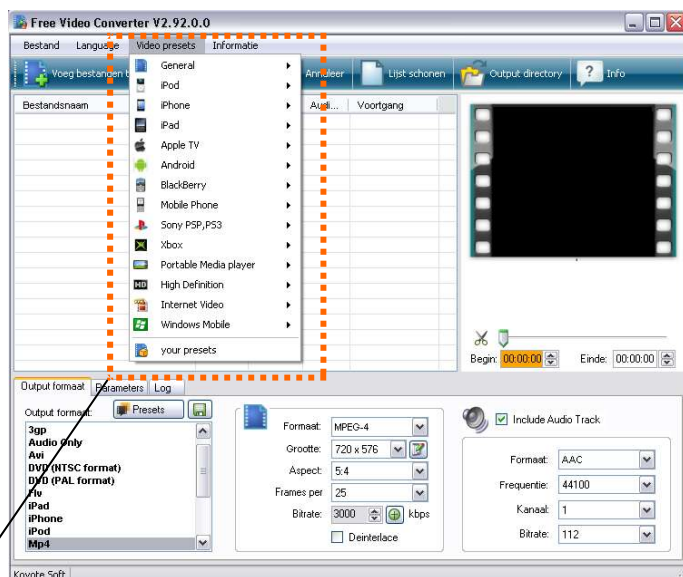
Free Video Converter V2.92.0.0

Bestand Language Video presets Informatie

Voeg bestanden t Annuleer Lijst schonen Output directory Info

Bestandsnaam Audi... Voortgang

General
iPod
iPhone
iPad
Apple TV
Android
BlackBerry
Mobile Phone
Sony PSP,PS3
Xbox
Portable Media player
High Definition
Internet Video
Windows Mobile
your presets

Begin: 00:00:00 Einde: 00:00:00

Output formaat Parameters Log

Output formaat: Presets

3gp
Audio Only
Avi
DVD (NTSC format)
DVD (PAL format)
Flv
iPad
iPhone
iPod
Mp4

Formaat: MPEG-4
Grootte: 720 x 576
Aspect: 5:4
Frames per 25
Bitrate: 3000 kbps
Deinterlace

Include Audio Track

Formaat: AAC
Frequentie: 44100
Kanaal: 1
Bitrate: 112

Koyote Soft